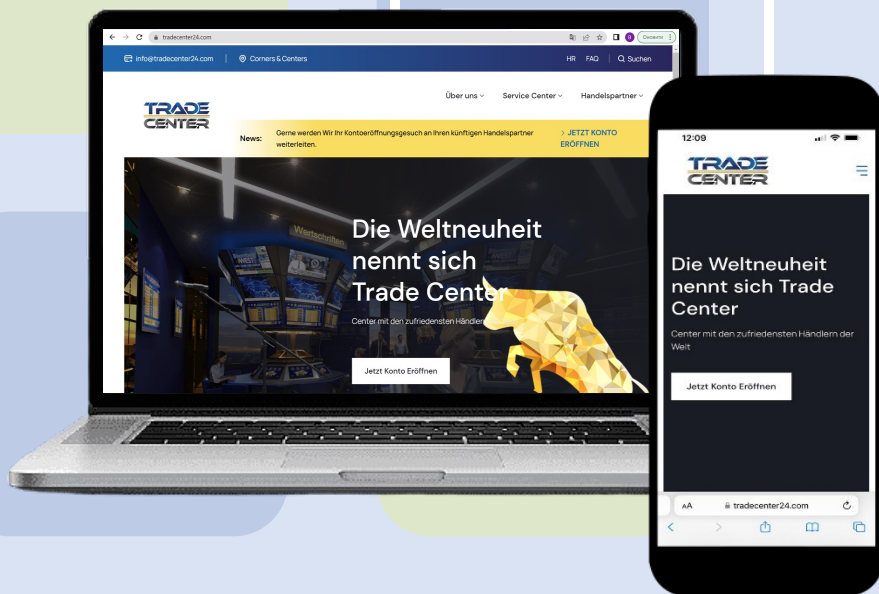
tradecenter24.com

Oeclame

info@tradecenter24.com | Corners & Centers

HR FAQ | Suchen

TRADE CENTER

Über uns Service Center Handelspartner

News: Gerne werden Wir Ihr Kontoeröffnungsgesuch an Ihren künftigen Handelspartner weiterleiten.

> JETZT KONTO ERÖFFNEN

Wertschriften

Die Weltneuheit nennt sich Trade Center

Center mit den zufriedensten Händlern

Jetzt Konto Eröffnen

12:09

TRADE CENTER

Die Weltneuheit nennt sich Trade Center

Center mit den zufriedensten Händlern der Welt

Jetzt Konto Eröffnen

AA tradecenter24.com